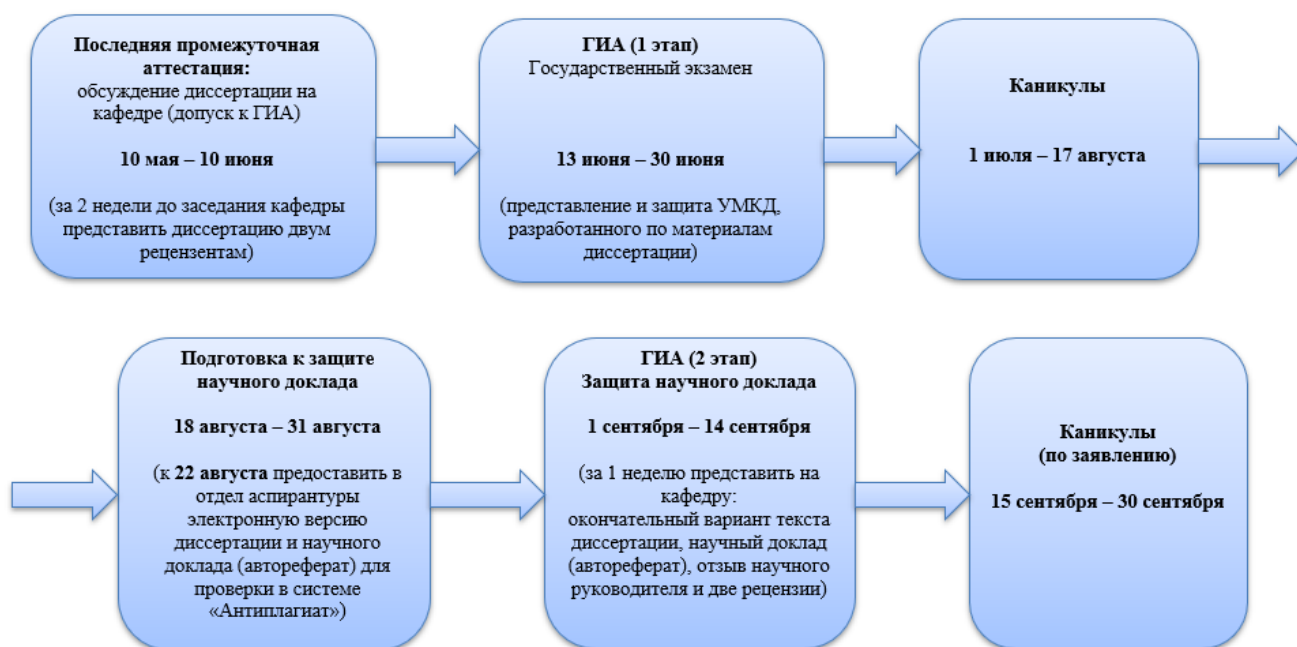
**Последняя промежуточная аттестация:**
обсуждение диссертации на кафедре (допуск к ГИА)

**10 мая – 10 июня**

(за 2 недели до заседания кафедры представить диссертацию двум рецензентам)

**ГИА (1 этап)**
Государственный экзамен

**13 июня – 30 июня**

(представление и защита УМКД, разработанного по материалам диссертации)

**Каникулы**

**1 июля – 17 августа**

**Подготовка к защите научного доклада**

**18 августа – 31 августа**

(к **22 августа** предоставить в отдел аспирантуры электронную версию диссертации и научного доклада (автореферат) для проверки в системе «Антиплагиат»)

**ГИА (2 этап)**
**Защита научного доклада**

**1 сентября – 14 сентября**

(за 1 неделю представить на кафедру:
окончательный вариант текста диссертации, научный доклад (автореферат), отзыв научного руководителя и две рецензии)

**Каникулы**
**(по заявлению)**

**15 сентября – 30 сентября**